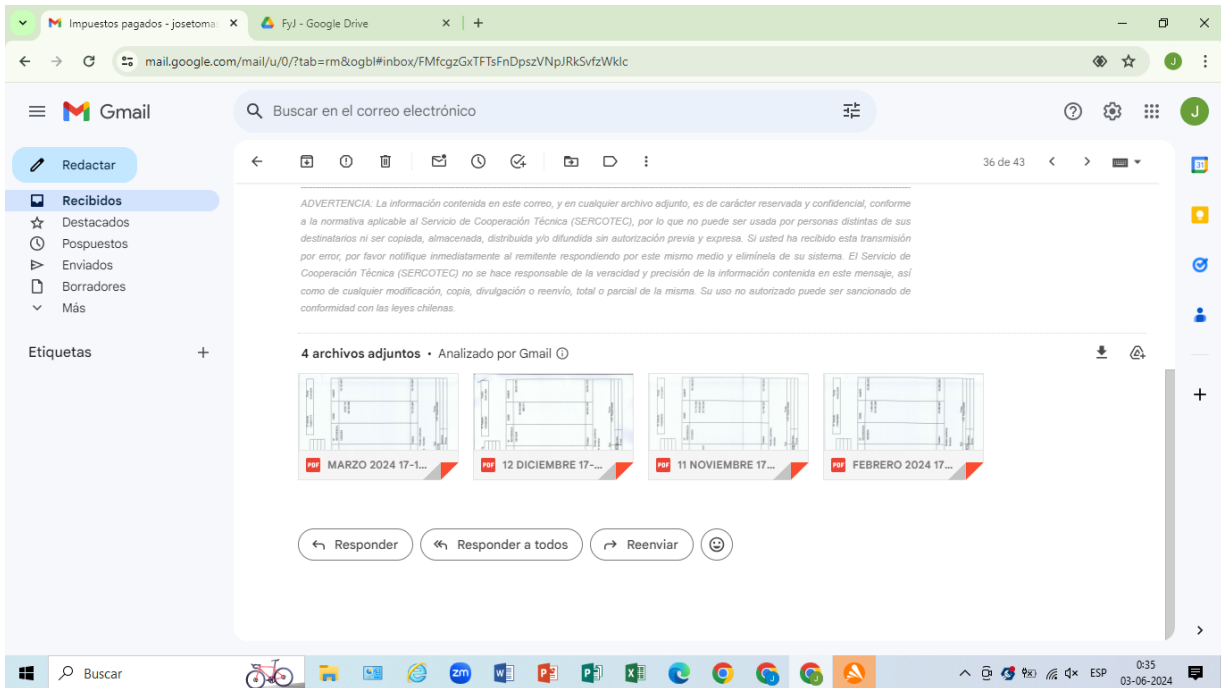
Impuestos pagados - josetoma ×
FyJ - Google Drive ×
+

mail.google.com/mail/u/0/?tab=rm&ogbl#inbox/FMfcgzGxTFTsFnDpszVNpJRkSvfzWklc

Gmail

Buscar en el correo electrónico

Redactar
Recibidos
Destacados
Pospuestos
Enviados
Borradores
Más

Etiquetas +

36 de 43

ADVERTENCIA: La información contenida en este correo, y en cualquier archivo adjunto, es de carácter reservada y confidencial, conforme a la normativa aplicable al Servicio de Cooperación Técnica (SERCOTEC), por lo que no puede ser usada por personas distintas de sus destinatarios ni ser copiada, almacenada, distribuida y/o difundida sin autorización previa y expresa. Si usted ha recibido esta transmisión por error, por favor notifique inmediatamente al remitente respondiendo por este mismo medio y elimínela de su sistema. El Servicio de Cooperación Técnica (SERCOTEC) no se hace responsable de la veracidad y precisión de la información contenida en este mensaje, así como de cualquier modificación, copia, divulgación o reenvío, total o parcial de la misma. Su uso no autorizado puede ser sancionado de conformidad con las leyes chilenas.

4 archivos adjuntos • Analizado por Gmail ⓘ

PDF MARZO 2024 17-1...
PDF 12 DICIEMBRE 17-...
PDF 11 NOVIEMBRE 17...
PDF FEBRERO 2024 17...

Responder
Responder a todos
Reenviar

Buscar

ESP
0:35
03-06-2024